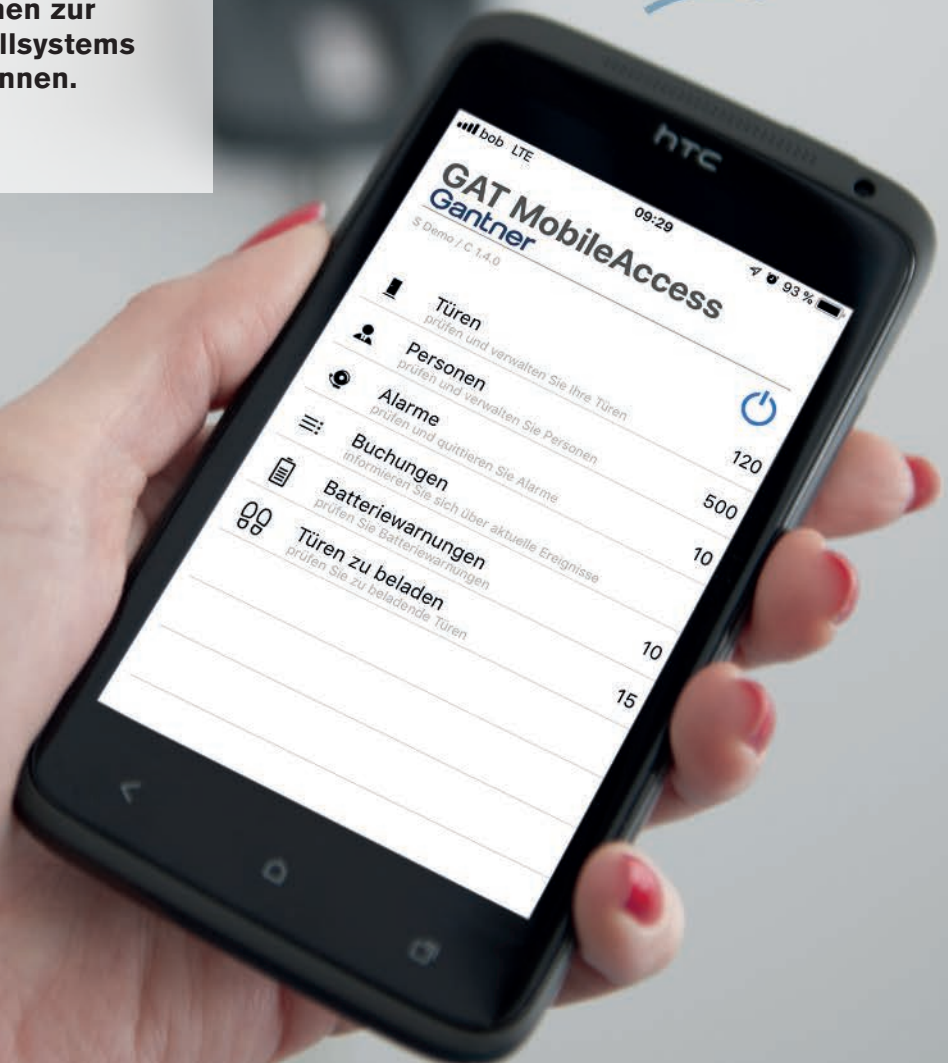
nen zur
llsystems
nnen.

htc

bob LTE
09:29
93 %

GAT MobileAccess
Gantner
S Demo / C 1.4.0

Türen
prüfen und verwalten Sie Ihre Türen

Personen
prüfen und verwalten Sie Personen

Alarme
prüfen und quittieren Sie Alarme
120

Buchungen
informieren Sie sich über aktuelle Ereignisse
500

Batteriewarnungen
prüfen Sie Batteriewarnungen
10

Türen zu beladen
prüfen Sie zu beladende Türen
10

15